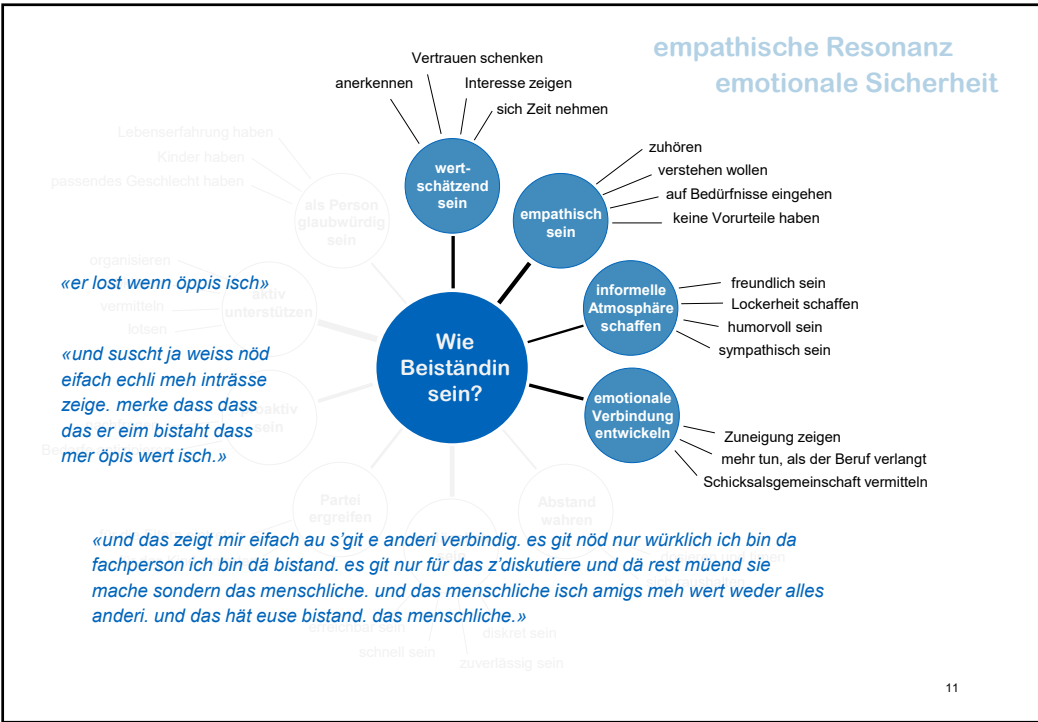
empathische Resonanz
emotionale Sicherheit

Vertrauen schenken
anerkennen
Interesse zeigen
sich Zeit nehmen

wertschätzend sein

zuhören
verstehen wollen
auf Bedürfnisse eingehen
keine Vorurteile haben

empathisch sein

Lebenserfahrung haben
Kinder haben
passendes Geschlecht haben

als Person glaubwürdig sein

organisieren
vermitteln
lotsen

aktiv unterstützen

informelle Atmosphäre schaffen

freundlich sein
Lockerheit schaffen
humorvoll sein
sympathisch sein

«er lost wenn öppis isch»

Wie Beiständin sein?

«und suscht ja weiss nöd eifach echli meh inträsse zeige. merke dass dass das er eim bistaht dass mer öpis wert isch.»

proaktiv sein

emotionale Verbindung entwickeln

Zuneigung zeigen
mehr tun, als der Beruf verlangt
Schicksalsgemeinschaft vermitteln

Partei ergreifen

Abstand wahren

«und das zeigt mir eifach au s'git e anderi verbindig. es git nöd nur würklich ich bin da fachperson ich bin dä bistand. es git nur für das z'diskutiere und dä rest müend sie mache sondern das menschliche. und das menschliche isch amigs meh wert weder alles anderi. und das hät euse bistand. das menschliche.»

erreichbar sein
diskret sein
schnell sein
zuverlässig sein

11